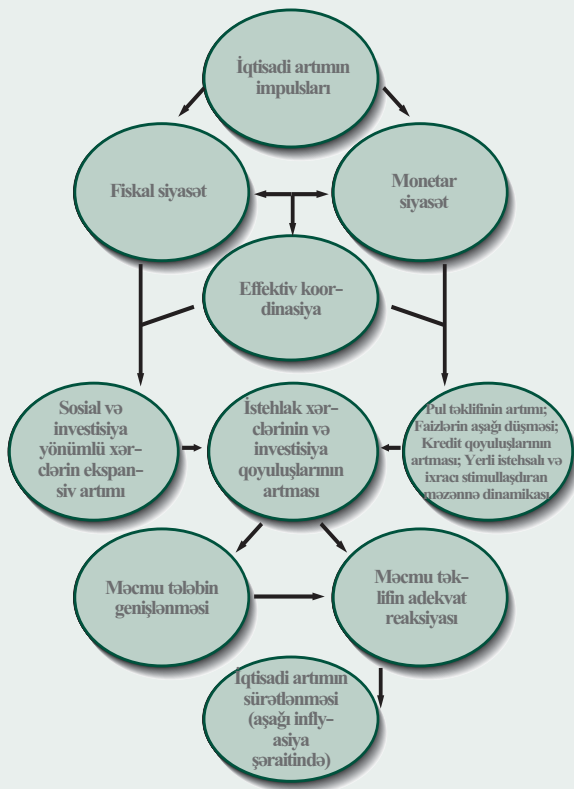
İqtisadi artımın impulsları

Fiskal siyasət

Monetar siyasət

Effektiv koordinasiya

Sosial və investisiya yönümlü xərclərin ekspansiv artımı

İstehlak xərclərinin və investisiya qoyuluşlarının artması

Pul təklifinin artımı; Faizlərin aşağı düşməsi; Kredit qoyuluşlarının artması; Yerli istehsalı və ixracı stimullaşdıran məzənnə dinamikası

Məcmu tələbin genişlənməsi

Məcmu təklifin adekvat reaksiyası

İqtisadi artımın sürətlənməsi (aşağı inflyasiya şəraitində)